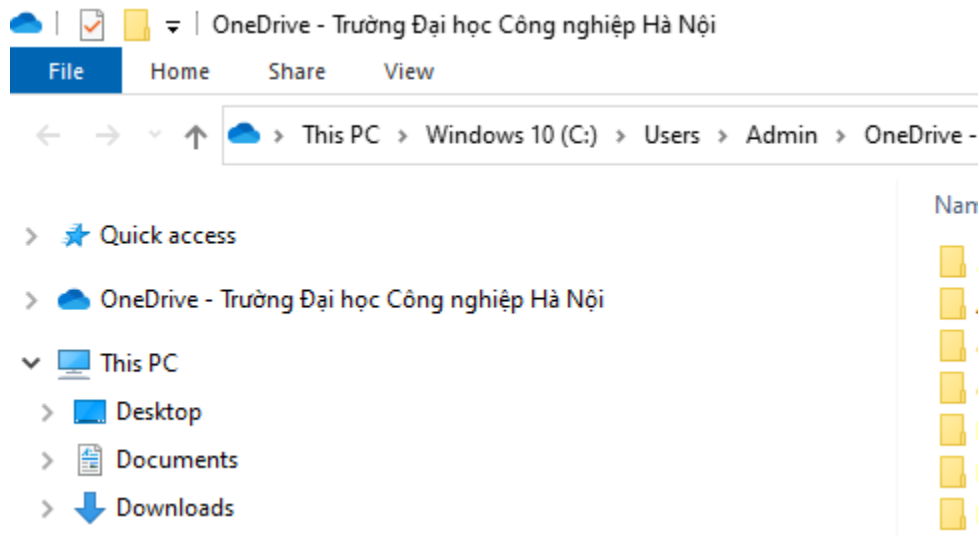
OneDrive - Trường Đại học Công nghiệp Hà Nội

File Home Share View

This PC > Windows 10 (C:) > Users > Admin > OneDrive -

Nam

Quick access

OneDrive - Trường Đại học Công nghiệp Hà Nội

This PC

Desktop

Documents

Downloads